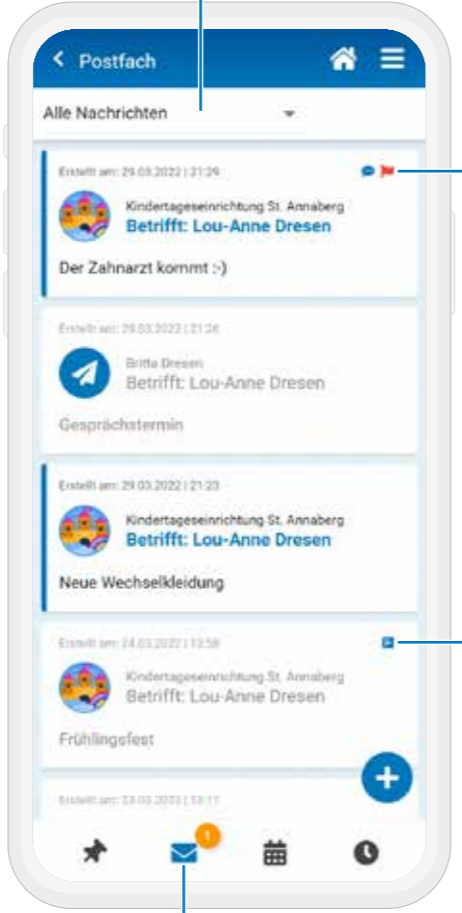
Postfach

Alle Nachrichten

Erstellt am: 29.03.2022 | 21:29

Kindertageseinrichtung St. Annaberg
Betrifft: Lou-Anne Dresen

Der Zahnarzt kommt :-)

Erstellt am: 29.03.2022 | 21:26

Britta Dresen
Betrifft: Lou-Anne Dresen

Gesprächstermin

Erstellt am: 29.03.2022 | 21:23

Kindertageseinrichtung St. Annaberg
Betrifft: Lou-Anne Dresen

Neue Wechselkleidung

Erstellt am: 24.03.2022 | 12:58

Kindertageseinrichtung St. Annaberg
Betrifft: Lou-Anne Dresen

Frühlingsfest

Erstellt am: 23.03.2022 | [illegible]

1